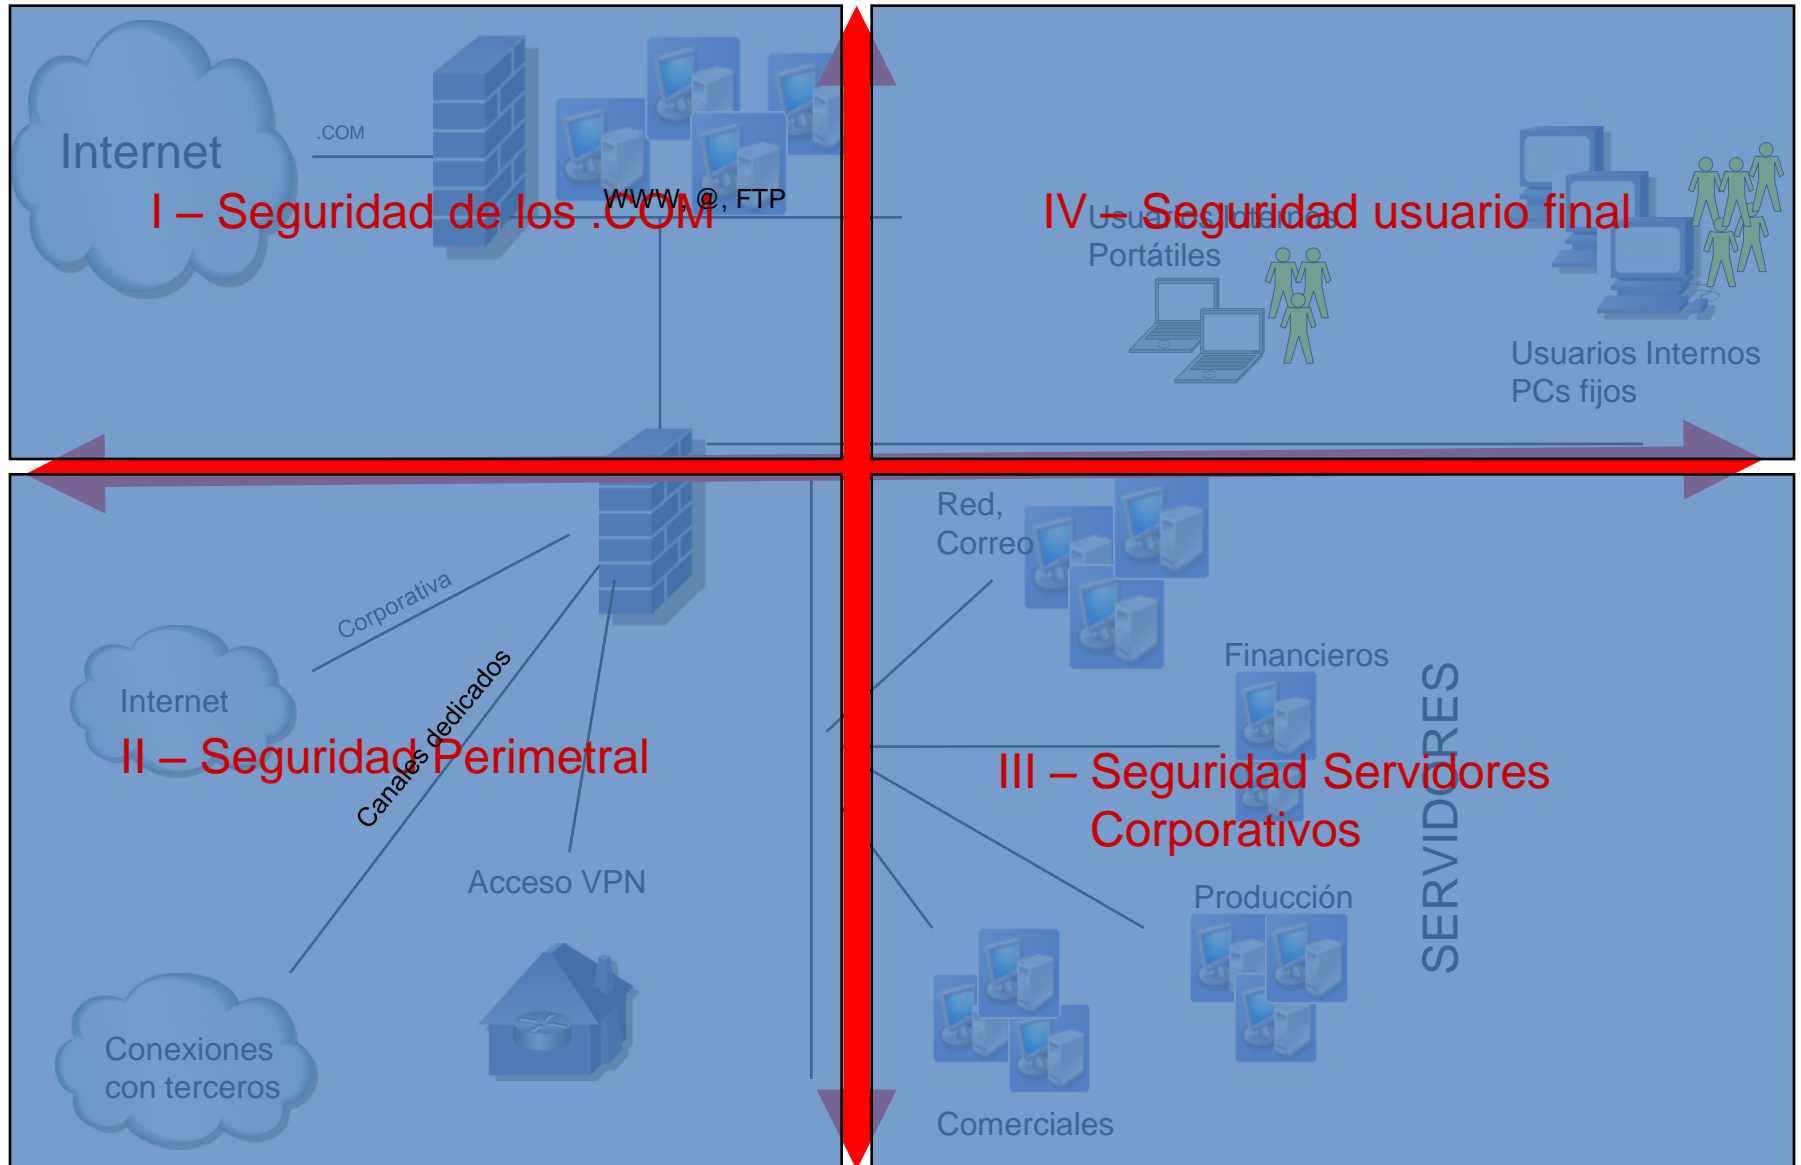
Internet

.COM

I – Seguridad de los .COM

WWW, @, FTP

IV – Seguridad usuario final

Usuarios Internos
Portátiles

Usuarios Internos
PCs fijos

Corporativa

Internet

II – Seguridad Perimetral

Canales dedicados

Acceso VPN

Conexiones con terceros

Red, Correo

Financieros

III – Seguridad Servidores Corporativos

SERVIDORES

Producción

Comerciales